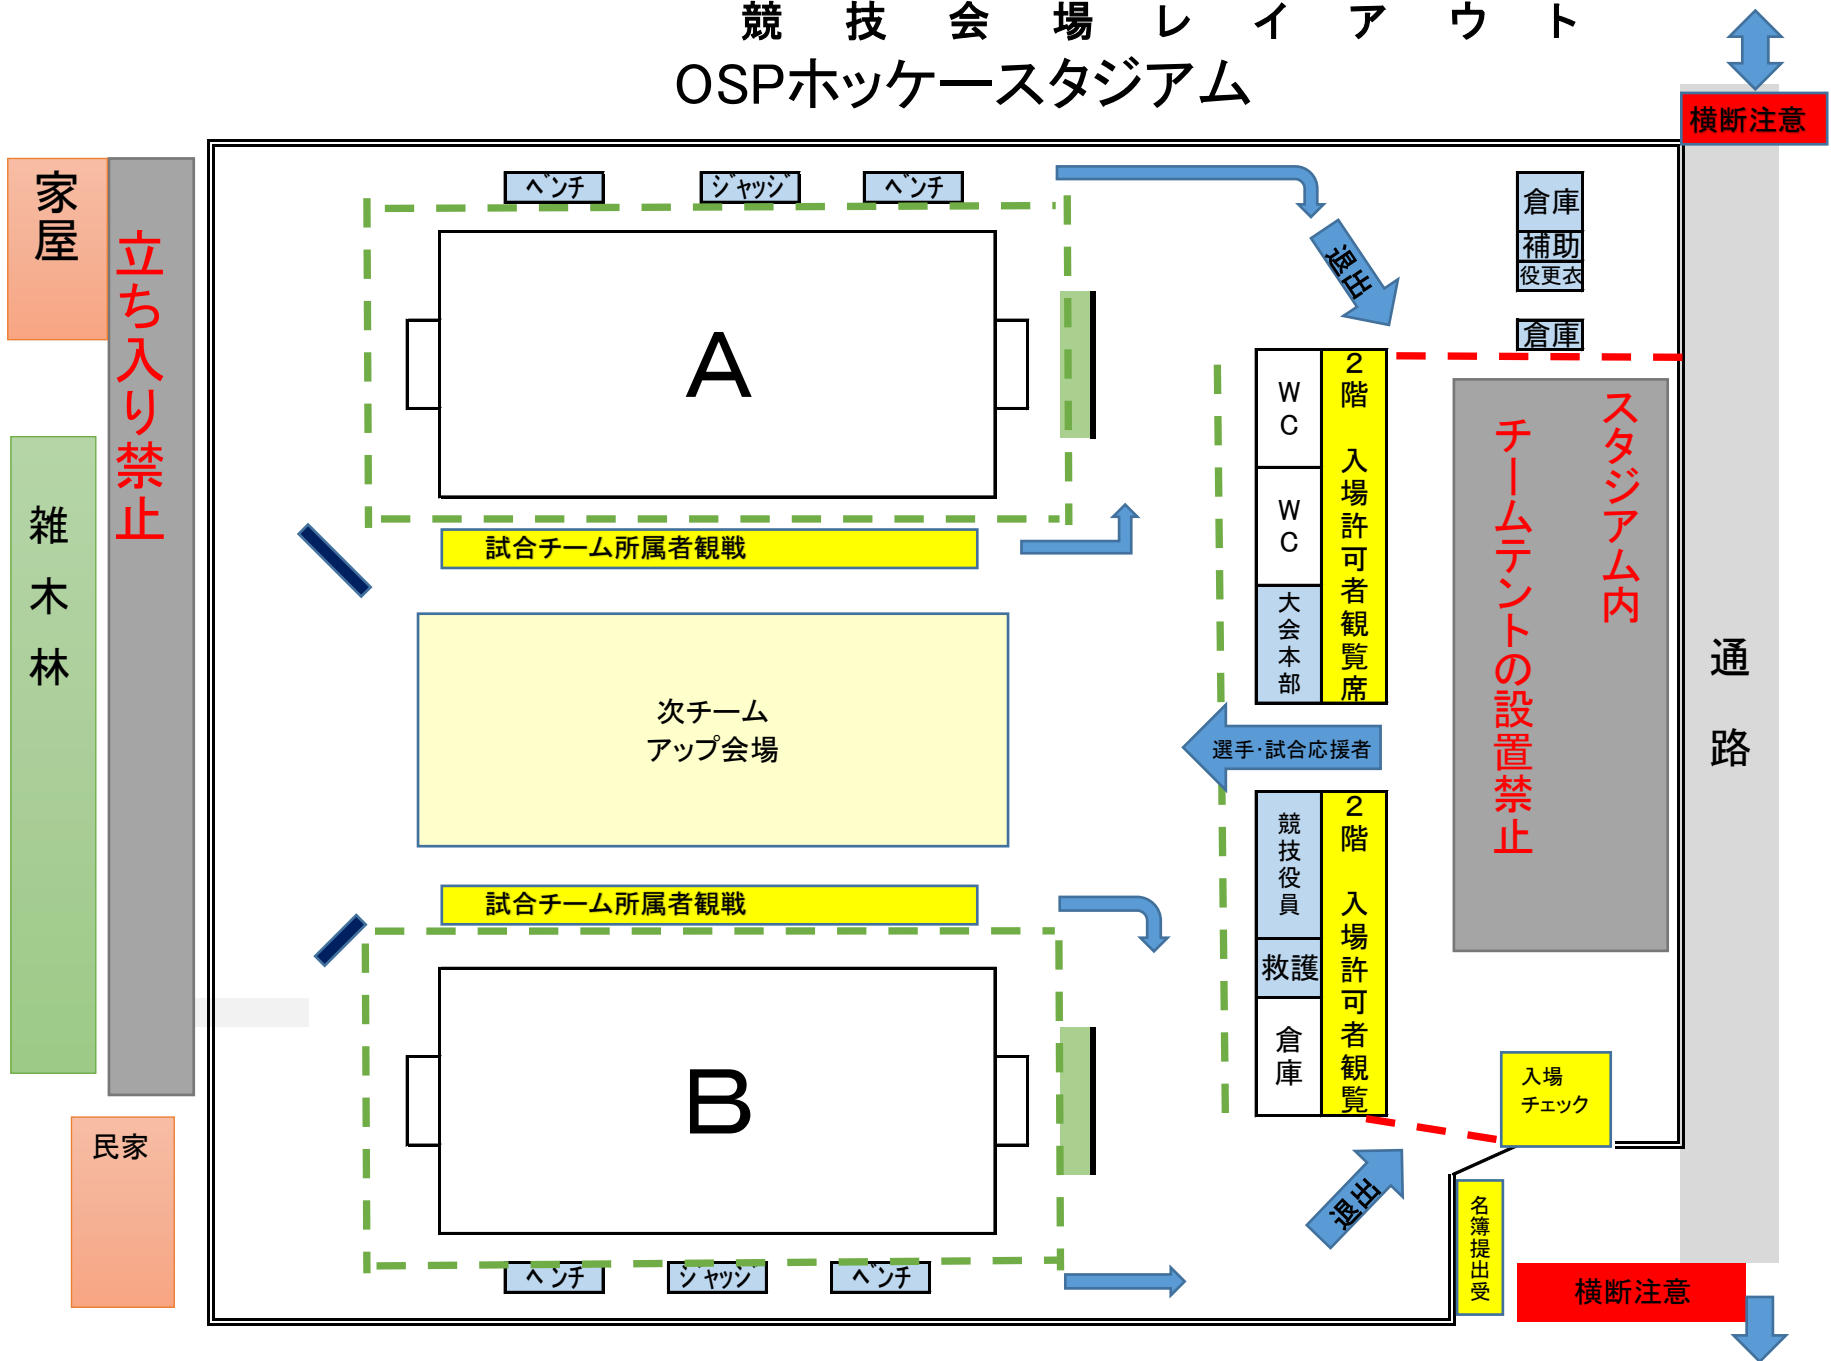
競 技 会 場 レ イ ア ウ ト
OSPホッケースタジアム

横断注意

家屋

立ち入り禁止

雑木林

民家

ベンチ ジャッジ ベンチ

A

試合チーム所属者観戦

次チーム
アップ会場

試合チーム所属者観戦

B

ベンチ ジャッジ ベンチ

退出

倉庫
補助
役更衣

倉庫

WC
WC
大会本部

2階 入場許可者観覧席

選手·試合応援者

競技役員
救護
倉庫

2階 入場許可者観覧

スタジアム内
チームテントの設置禁止

通路

入場チェック

退出

名簿提出受

横断注意